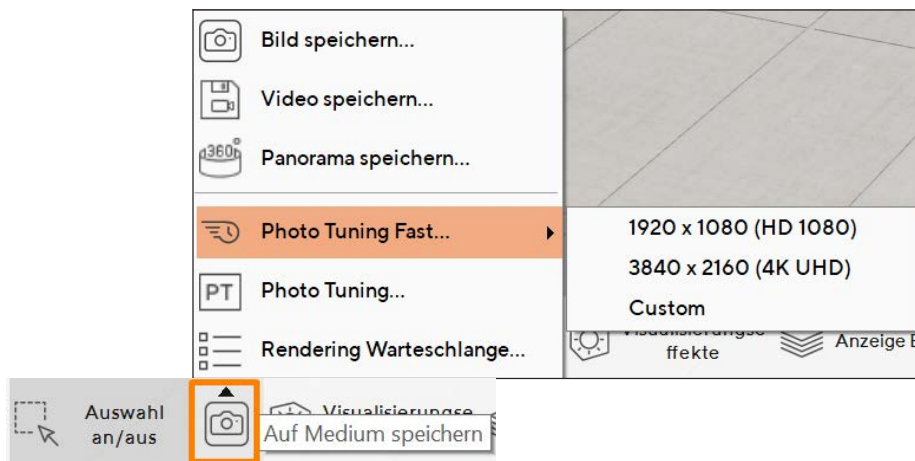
Bild speichern...

Video speichern...

360°

Panorama speichern...

Photo Tuning Fast...

1920 x 1080 (HD 1080)

3840 x 2160 (4K UHD)

Custom

PT

Photo Tuning...

Rendering Warteschlange...

Visualisierungse ffekte

Anzeige E

Auswahl an/aus

Visualisierungse

Auf Medium speichern